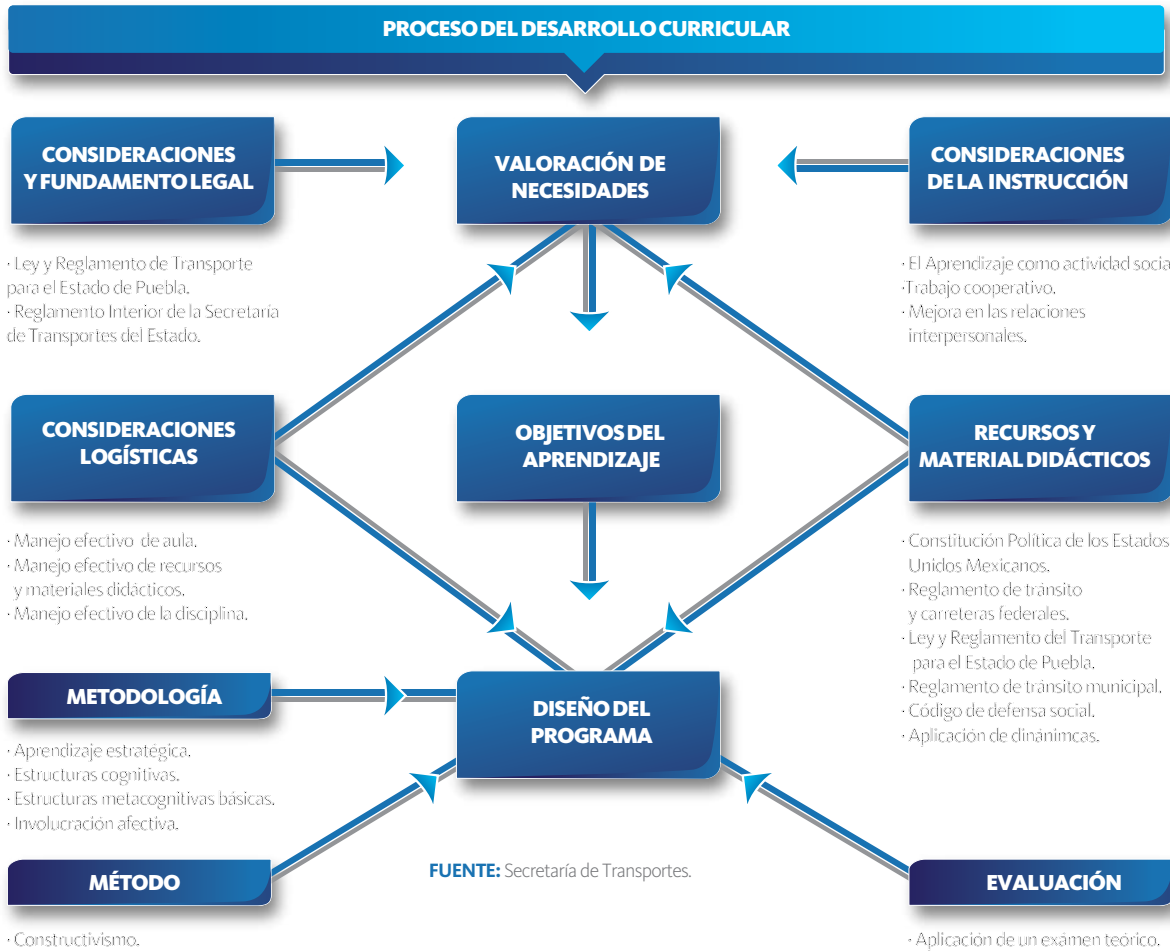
PROCESO DEL DESARROLLO CURRICULAR

CONSIDERACIONES Y FUNDAMENTO LEGAL

VALORACIÓN DE NECESIDADES

CONSIDERACIONES DE LA INSTRUCCIÓN

· Ley y Reglamento de Transporte para el Estado de Puebla.
· Reglamento Interior de la Secretaría de Transportes del Estado.

· El Aprendizaje como actividad social
·Trabajo cooperativo.
· Mejora en las relaciones interpersonales.

CONSIDERACIONES LOGÍSTICAS

OBJETIVOS DEL APRENDIZAJE

RECURSOS Y MATERIAL DIDÁCTICOS

· Manejo efectivo de aula.
· Manejo efectivo de recursos y materiales didácticos.
· Manejo efectivo de la disciplina.

· Constitución Política de los Estados Unidos Mexicanos.
· Reglamento de tránsito y carreteras federales.
· Ley y Reglamento del Transporte para el Estado de Puebla.
· Reglamento de tránsito municipal.
· Código de defensa social.
· Aplicación de dinánimcas.

METODOLOGÍA

DISEÑO DEL PROGRAMA

· Aprendizaje estratégica.
· Estructuras cognitivas.
· Estructuras metacognitivas básicas.
· Involucración afectiva.

MÉTODO

FUENTE: Secretaría de Transportes.

EVALUACIÓN

· Constructivismo.

· Aplicación de un exámen teórico.